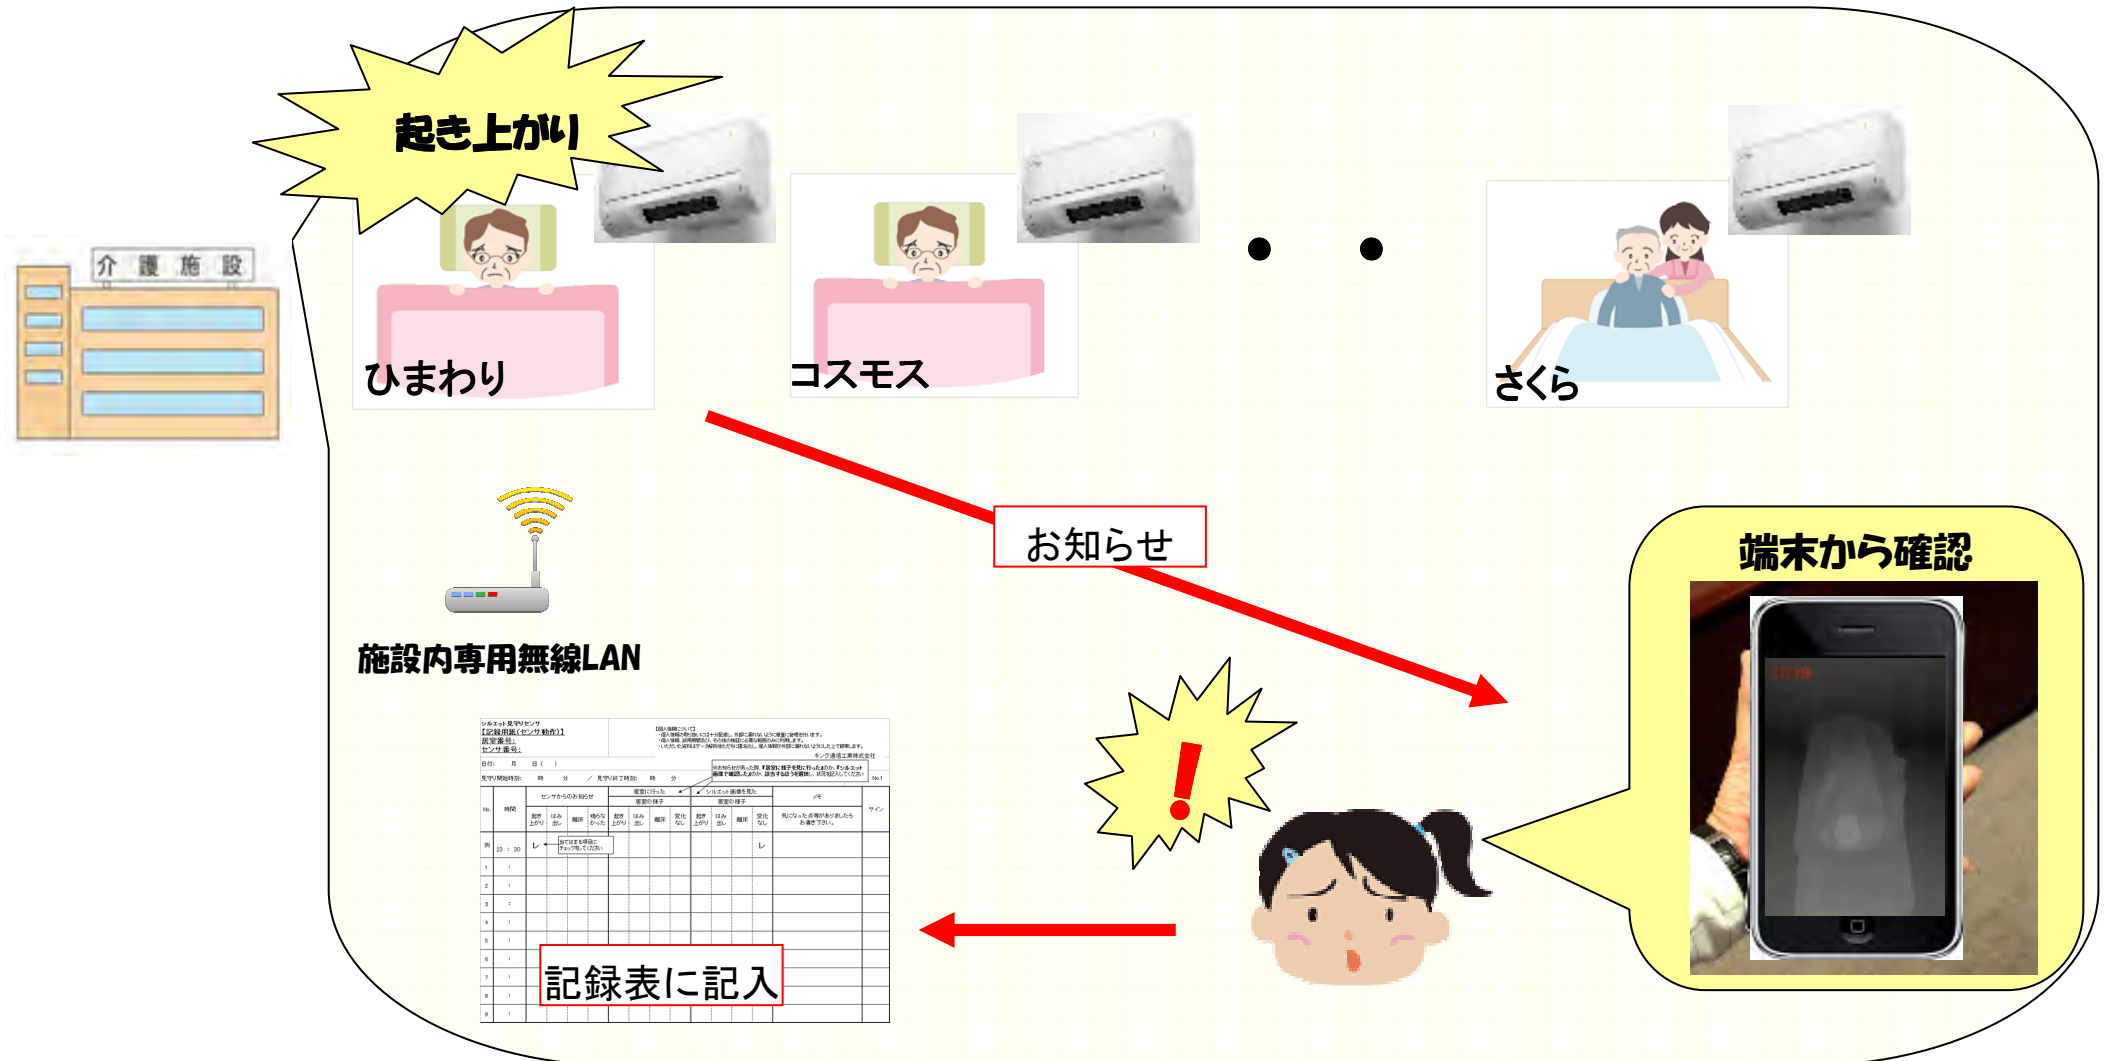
起き上がり

介 護 施 設

ひまわり

コスモス

● ●

さくら

お知らせ

端末から確認

施設内専用無線LAN

!

記録表に記入

シルエット見守りセンサ
【記録用紙(センサ動作)】
居室番号:
センサ番号:

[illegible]

センサからのお知らせ

居室に行った

シルエット画像を見た

メモ

サイン

記録表に記入